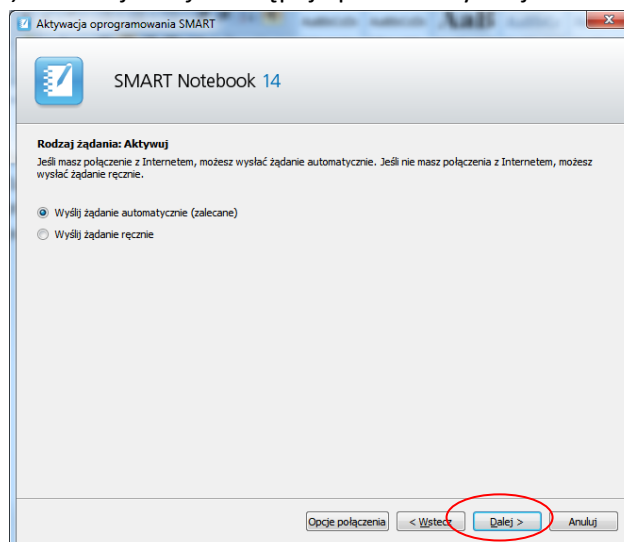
Aktywacja oprogramowania SMART

SMART Notebook 14

Rodzaj żądania: Aktywuj
Jeśli masz połączenie z Internetem, możesz wysłać żądanie automatycznie. Jeśli nie masz połączenia z Internetem, możesz wysłać żądanie ręcznie.

Wyślij żądanie automatycznie (zalecane)
Wyślij żądanie ręcznie

Opcje połączenia
< Wstecz
Dalej >
Anuluj